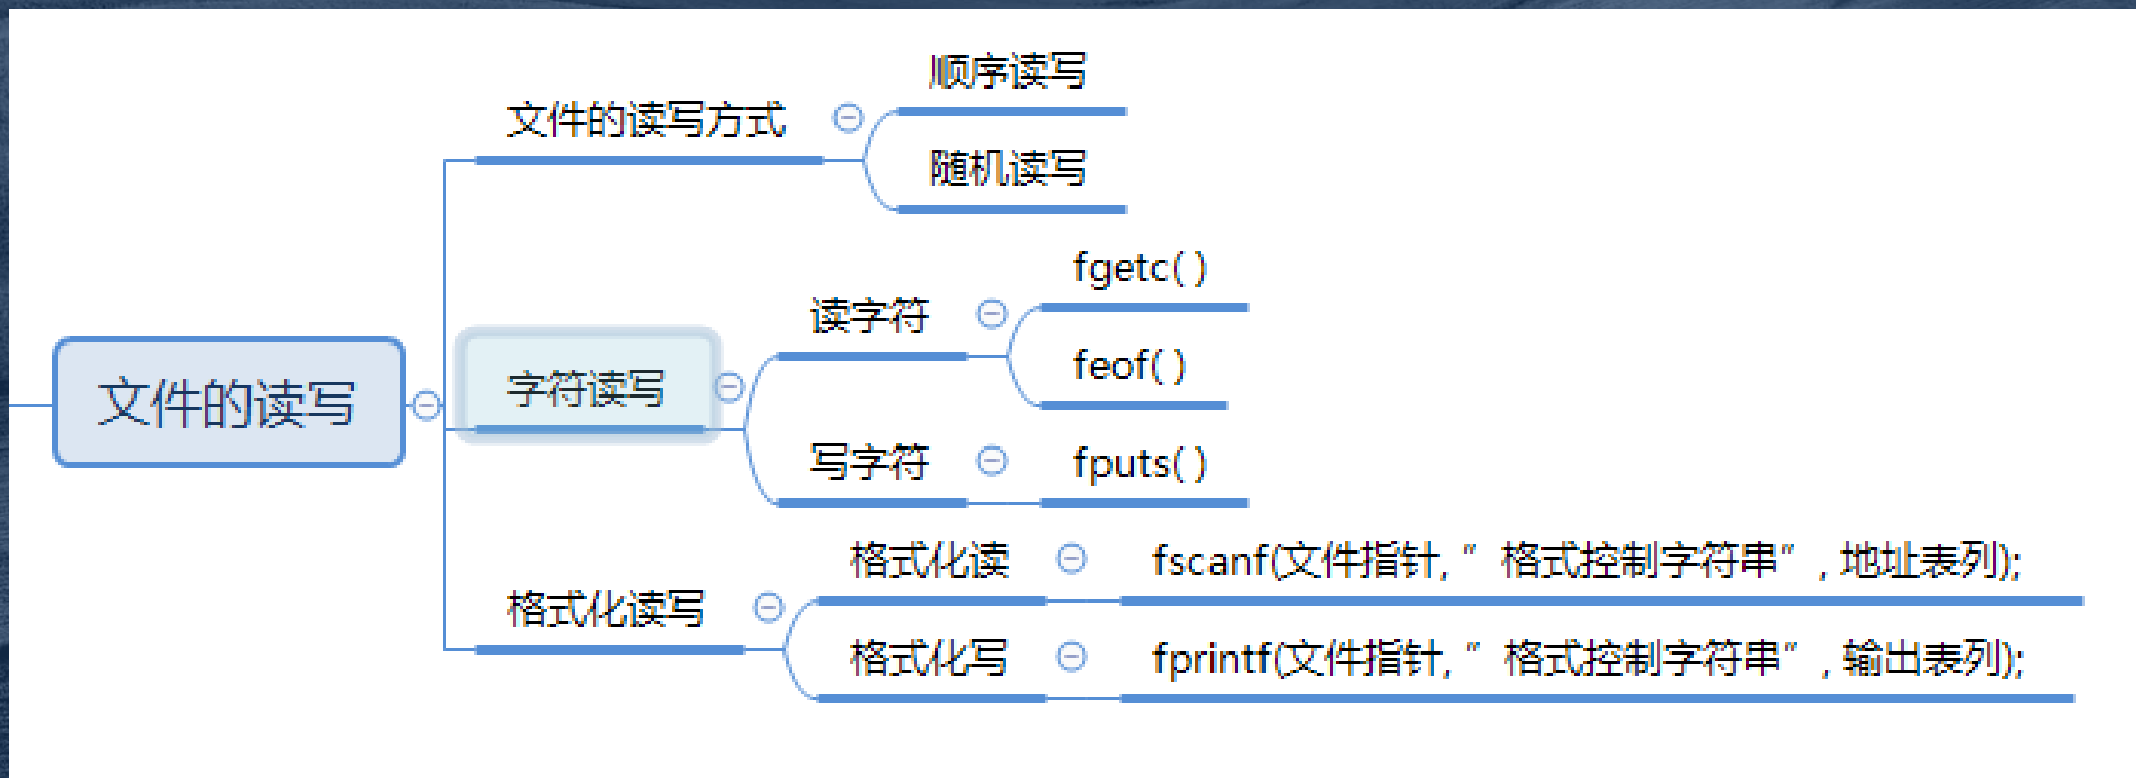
文件的读写

文件的读写方式

顺序读写

随机读写

字符读写

读字符

fgetc( )

feof( )

写字符

fputs( )

格式化读写

格式化读

fscanf(文件指针, " 格式控制字符串" , 地址表列);

格式化写

fprintf(文件指针, " 格式控制字符串" , 输出表列);